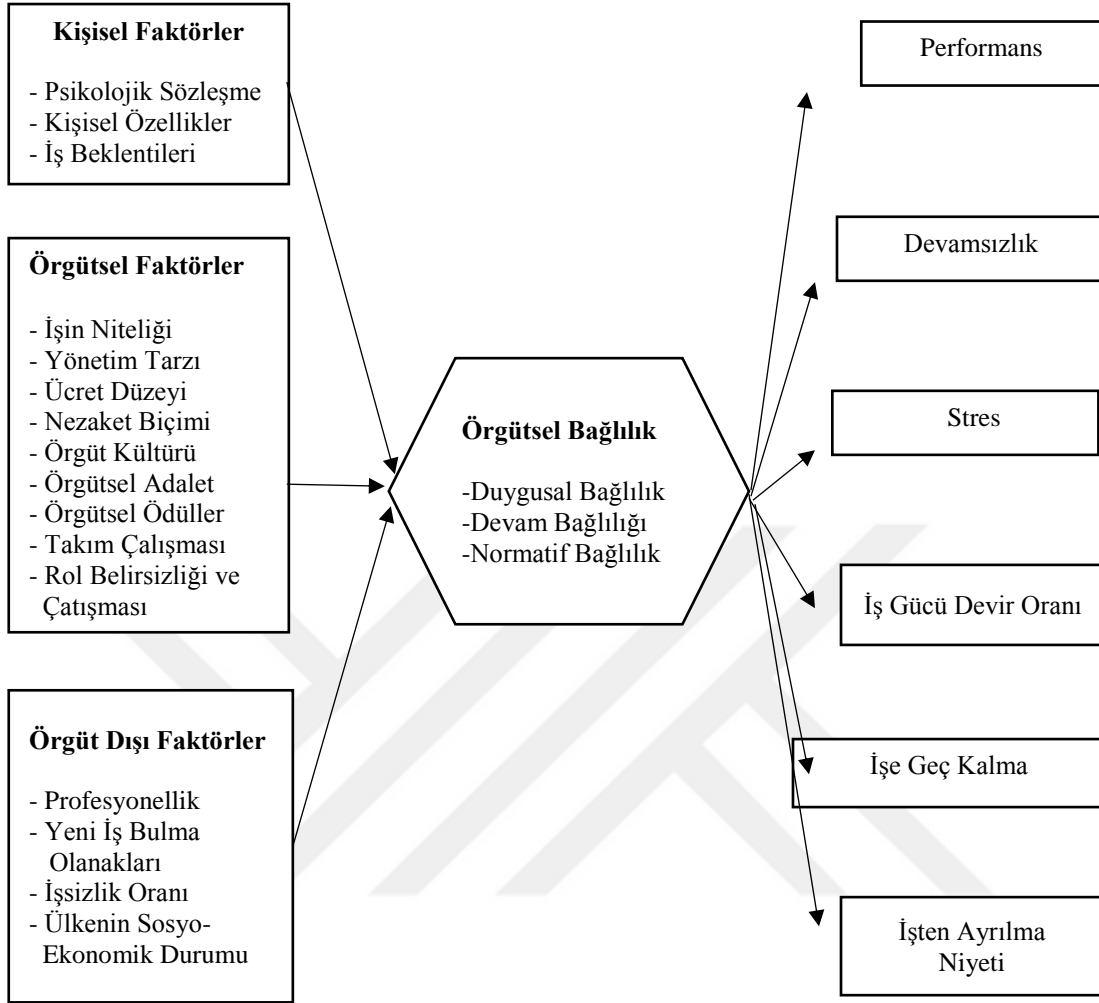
Kişisel Faktörler

- Psikolojik Sözleşme
- Kişisel Özellikler
- İş Beklentileri

Örgütsel Faktörler

- İşin Niteliği
- Yönetim Tarzı
- Ücret Düzeyi
- Nezaket Biçimi
- Örgüt Kültürü
- Örgütsel Adalet
- Örgütsel Ödüller
- Takım Çalışması
- Rol Belirsizliği ve Çatışması

Örgüt Dışı Faktörler

- Profesyonellik
- Yeni İş Bulma Olanakları
- İşsizlik Oranı
- Ülkenin Sosyo-Ekonomik Durumu

Örgütsel Bağlılık

-Duygusal Bağlılık
-Devam Bağlılığı
-Normatif Bağlılık

Performans

Devamsızlık

Stres

İş Gücü Devir Oranı

İşe Geç Kalma

İşten Ayrılma Niyeti